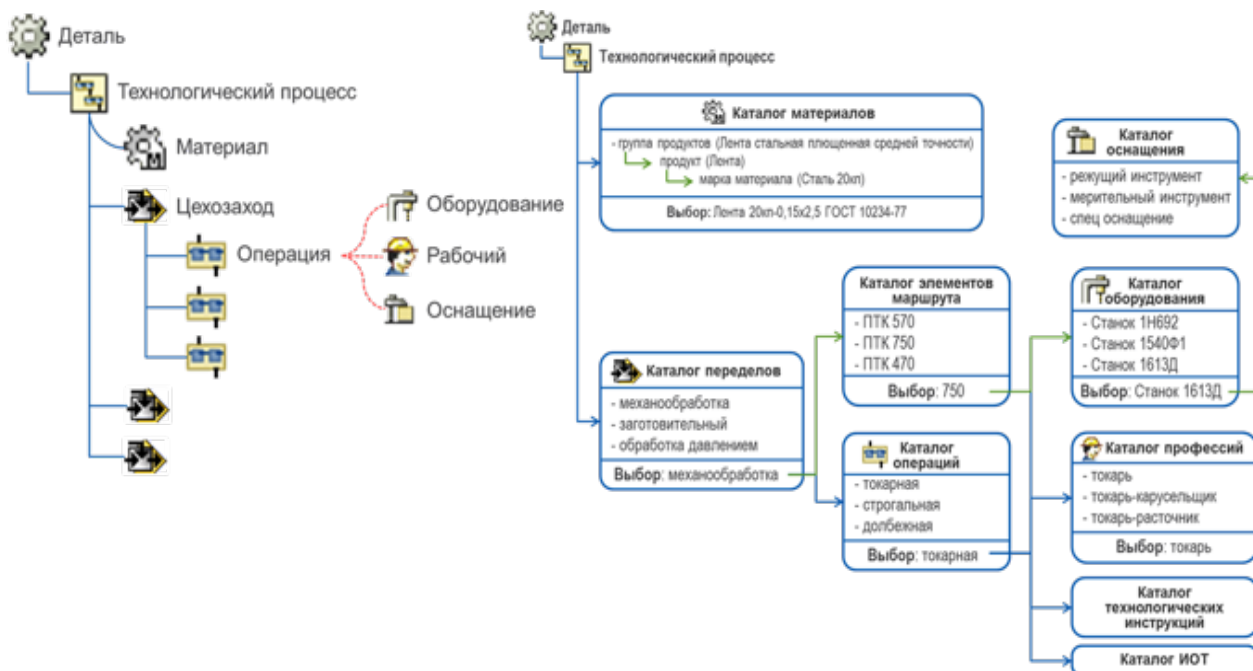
Деталь
Технологический процесс
Материал
Цехозаход
Операция
Оборудование
Рабочий
Оснащение

Деталь
Технологический процесс

Каталог материалов
- группа продуктов (Лента стальная площенная средней точности)
продукт (Лента)
марка материала (Сталь 20кп)
Выбор: Лента 20кп-0,15x2,5 ГОСТ 10234-77

Каталог оснащения
- режущий инструмент
- мерительный инструмент
- спец оснащение

Каталог переделов
- механообработка
- заготовительный
- обработка давлением
Выбор: механообработка

Каталог элементов маршрута
- ПТК 570
- ПТК 750
- ПТК 470
Выбор: 750

Каталог операций
- токарная
- строгальная
- долбежная
Выбор: токарная

Каталог оборудования
- Станок 1Н692
- Станок 1540Ф1
- Станок 1613Д
Выбор: Станок 1613Д

Каталог профессий
- токарь
- токарь-карусельщик
- токарь-расточник
Выбор: токарь

Каталог технологических инструкций

Каталог ИОТ